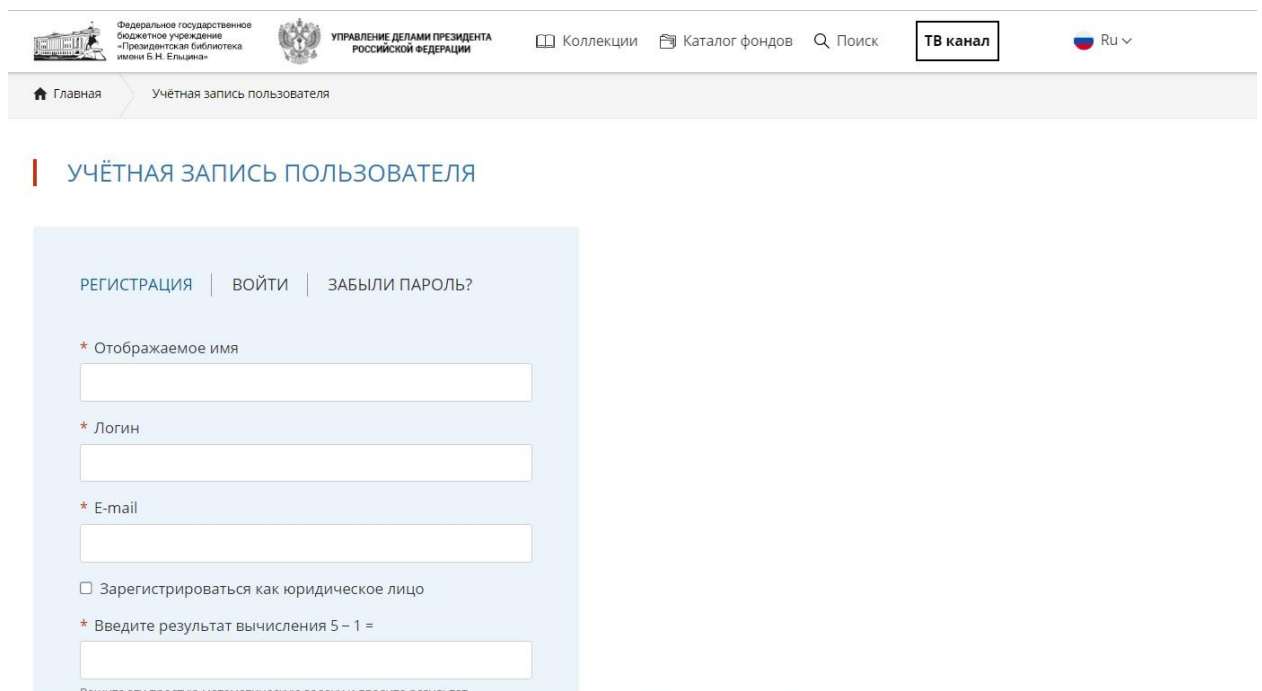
Федеральное государственное бюджетное учреждение «Президентская библиотека имени Б.Н. Ельцина»

УПРАВЛЕНИЕ ДЕЛАМИ ПРЕЗИДЕНТА РОССИЙСКОЙ ФЕДЕРАЦИИ

Коллекции Каталог фондов Поиск ТВ канал Ru

Главная Учётная запись пользователя

УЧЁТНАЯ ЗАПИСЬ ПОЛЬЗОВАТЕЛЯ

РЕГИСТРАЦИЯ | ВОЙТИ | ЗАБЫЛИ ПАРОЛЬ?

* Отображаемое имя

* Логин

* E-mail

Зарегистрироваться как юридическое лицо

* Введите результат вычисления 5 – 1 =

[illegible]